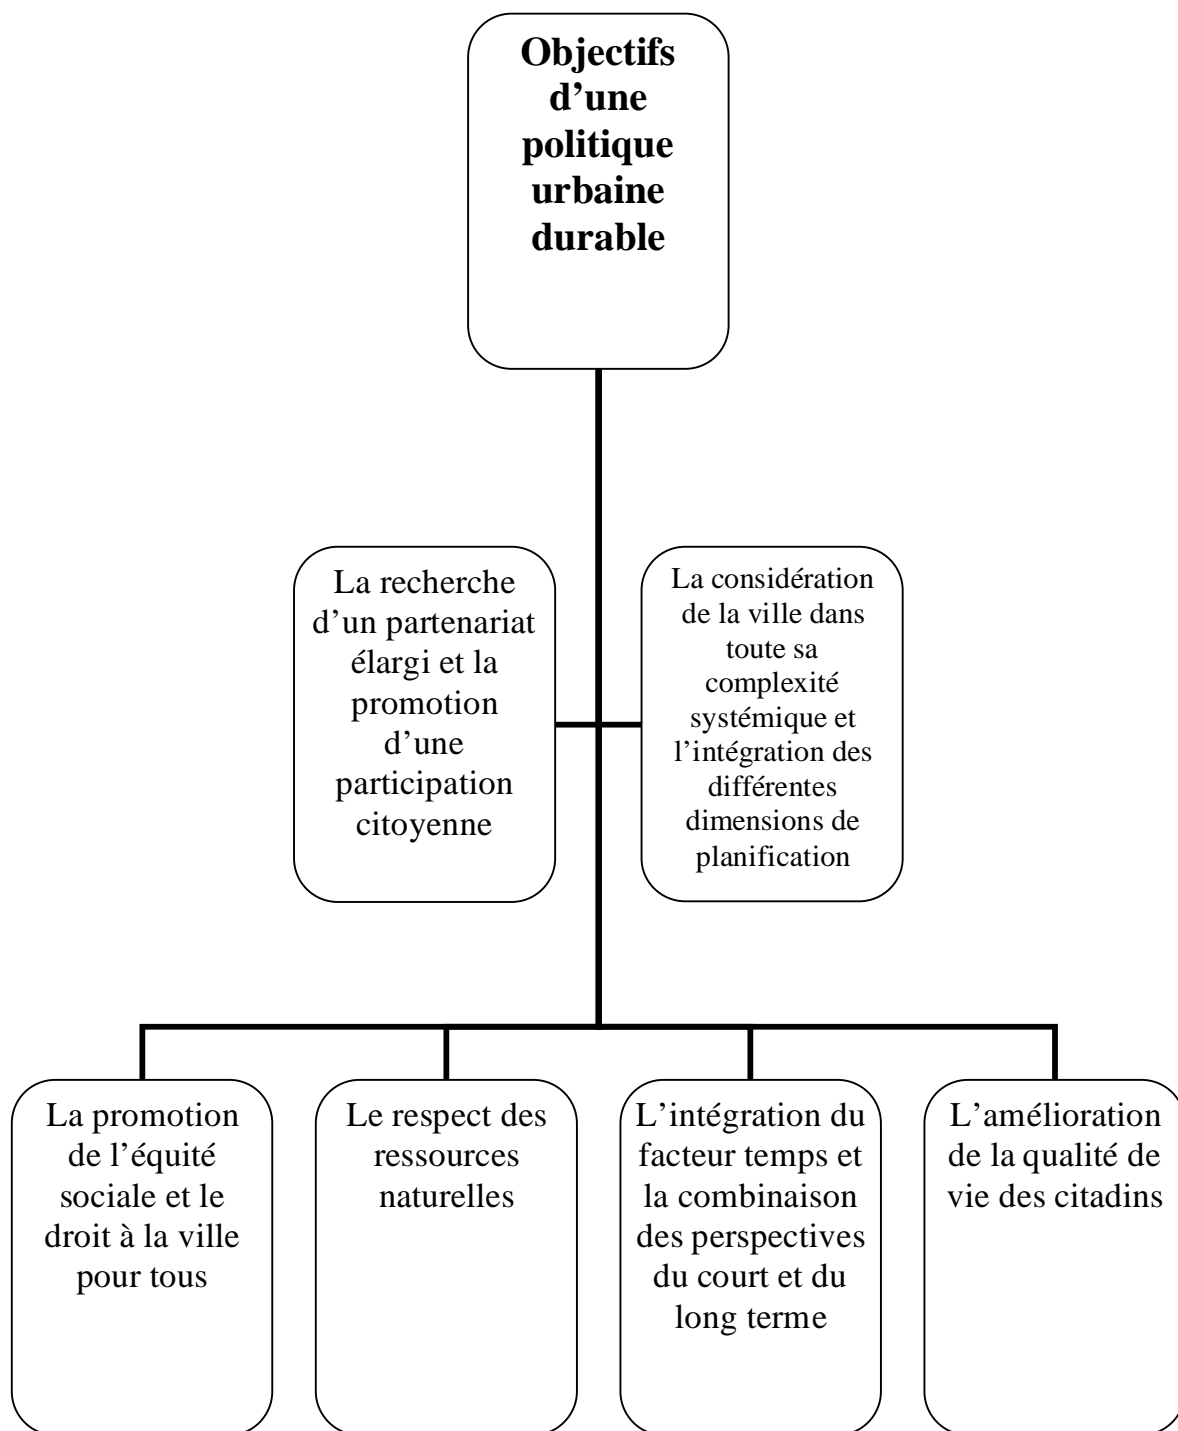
**Objectifs d'une politique urbaine durable**

La recherche d'un partenariat élargi et la promotion d'une participation citoyenne

La considération de la ville dans toute sa complexité systémique et l'intégration des différentes dimensions de planification

La promotion de l'équité sociale et le droit à la ville pour tous

Le respect des ressources naturelles

L'intégration du facteur temps et la combinaison des perspectives du court et du long terme

L'amélioration de la qualité de vie des citadins